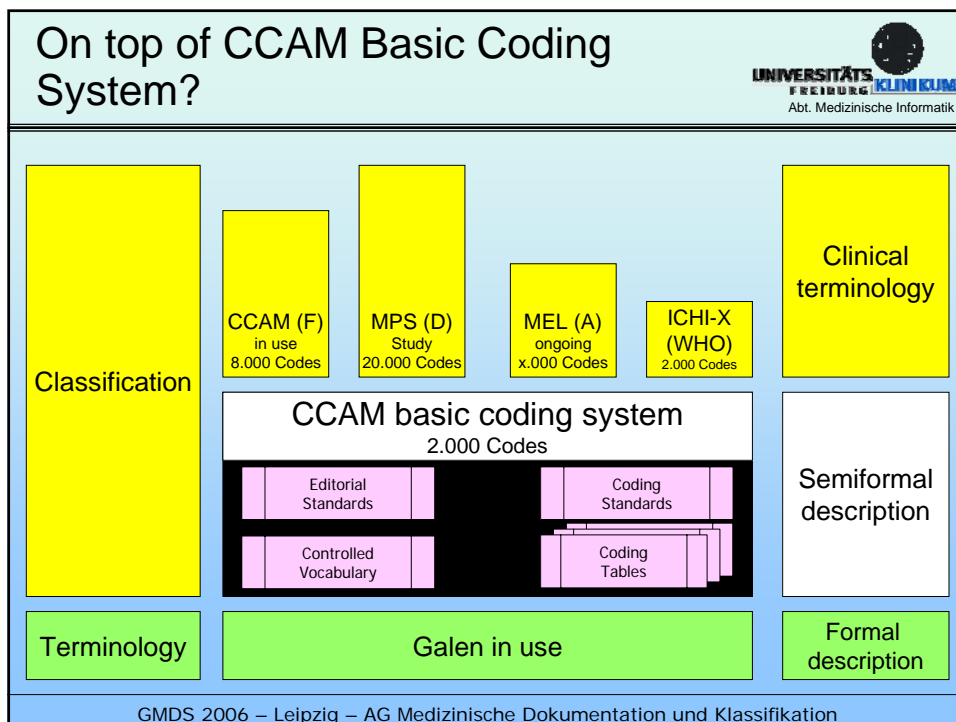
On top of CCAM Basic Coding System?

UNIVERSITÄTS KLINIKUM FREIBURG
Abt. Medizinische Informatik

Classification

CCAM (F)
in use
8.000 Codes

MPS (D)
Study
20.000 Codes

MEL (A)
ongoing
x.000 Codes

ICHI-X
(WHO)
2.000 Codes

Clinical terminology

CCAM basic coding system
2.000 Codes

Editorial Standards

Coding Standards

Controlled Vocabulary

Coding Tables

Semiformal description

Terminology

Galen in use

Formal description

GMDS 2006 – Leipzig – AG Medizinische Dokumentation und Klassifikation